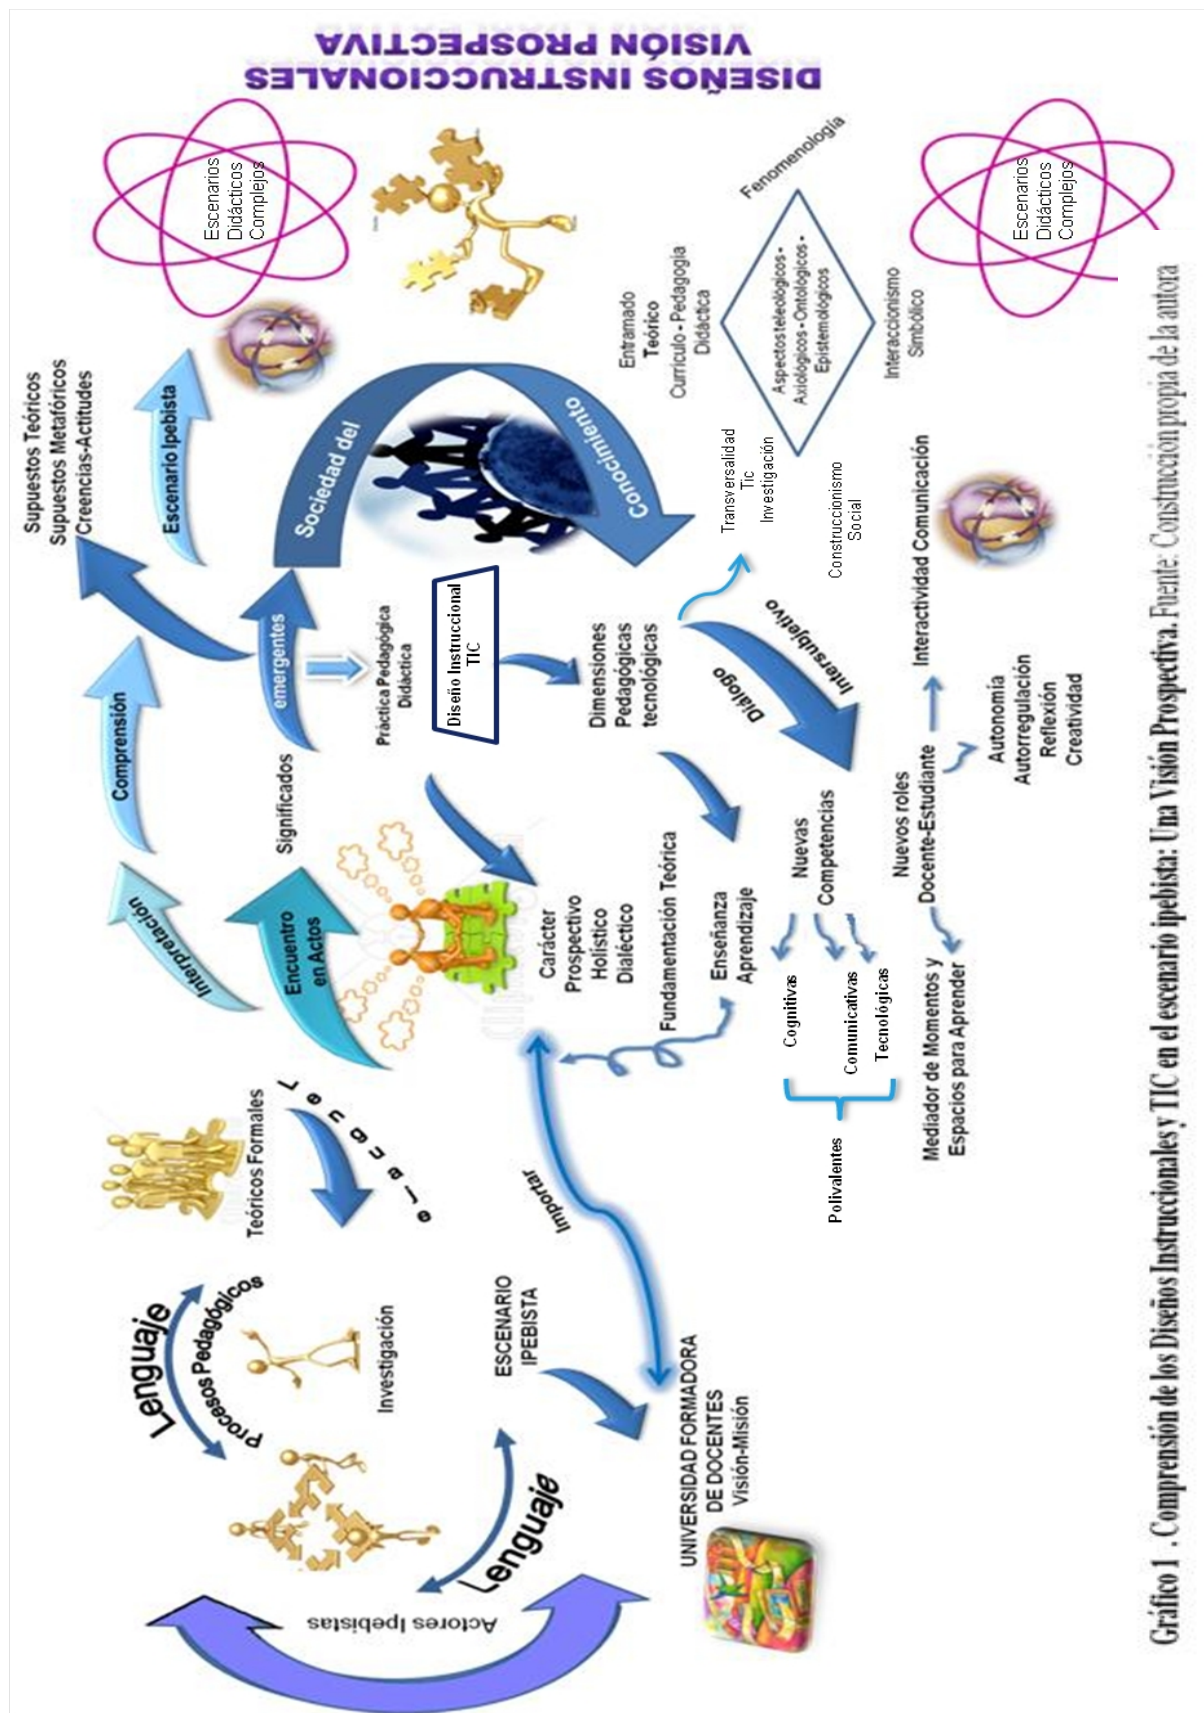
DISEÑOS INSTRUCCIONALES
VISIÓN PROSPECTIVA

Escenarios Didácticos Complejos

Escenarios Didácticos Complejos

Supuestos Teóricos
Supuestos Metafóricos
Creencias-Actitudes

Escenario Ipebista

Comprensión

Interpretación

Encuentro en Actos

Significados

emergentes

Sociedad del Conocimiento

Práctica Pedagógica Didáctica

Diseño Instruccional TIC

Dimensiones Pedagógicas tecnológicas

Entramado Teórico
Currículo - Pedagogía
Didáctica

Fenomenología

Aspectos teleológicos - Axiológicos - Ontológicos - Epistemológicos

Interaccionismo Simbólico

Transversalidad
Tic
Investigación

Construccionismo Social

Diálogo

Intersubjetivo

Interactividad Comunicación

Autonomía
Autorregulación
Reflexión
Creatividad

Nuevos roles
Docente-Estudiante

Mediador de Momentos y Espacios para Aprender

Nuevas Competencias

Cognitivas
Comunicativas
Tecnológicas

Polivalentes

Carácter
Prospectivo
Holístico
Dialéctico

Fundamentación Teórica

Enseñanza
Aprendizaje

Teóricos Formales

Lenguaje

Importar

Lenguaje
Procesos Pedagógicos

Investigación

ESCENARIO IPEBISTA

UNIVERSIDAD FORMADORA DE DOCENTES
Visión-Misión

Lenguaje

Actores Ipebistas

Gráfico 1 . Comprensión de los Diseños Instruccionales y TIC en el escenario ipebista: Una Visión Prospectiva. Fuente: Construcción propia de la autora